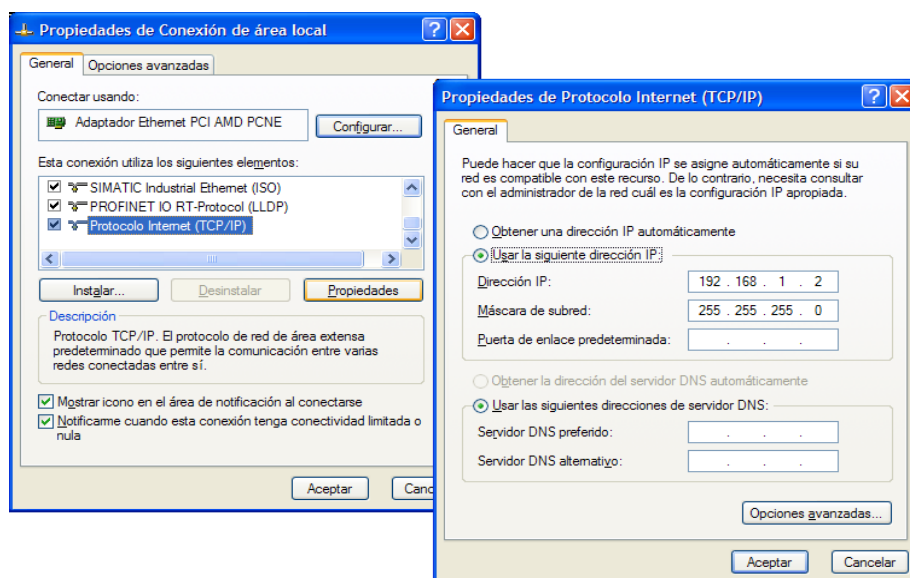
Propiedades de Conexión de área local

General | Opciones avanzadas

Conectar usando:

Adaptador Ethernet PCI AMD PCNE

Configurar...

Esta conexión utiliza los siguientes elementos:

SIMATIC Industrial Ethernet (ISO)
PROFINET IO RT-Protocol (LLDP)
Protocolo Internet (TCP/IP)

Instalar... | Desinstalar | Propiedades

Descripción
Protocolo TCP/IP. El protocolo de red de área extensa predeterminado que permite la comunicación entre varias redes conectadas entre sí.

Mostrar icono en el área de notificación al conectarse
Notificarme cuando esta conexión tenga conectividad limitada o nula

Aceptar | Canc

Propiedades de Protocolo Internet (TCP/IP)

General

Puede hacer que la configuración IP se asigne automáticamente si su red es compatible con este recurso. De lo contrario, necesita consultar con el administrador de la red cuál es la configuración IP apropiada.

Obtener una dirección IP automáticamente
Usar la siguiente dirección IP:

| | |
|---|---|
| Dirección IP: | 192 . 168 . 1 . 2 |
| Máscara de subred: | 255 . 255 . 255 . 0 |
| Puerta de enlace predeterminada: | . . . |

Obtener la dirección del servidor DNS automáticamente
Usar las siguientes direcciones de servidor DNS:

| | |
|---|---|
| Servidor DNS preferido: | . . . |
| Servidor DNS alternativo: | . . . |

Opciones avanzadas...

Aceptar | Cancelar